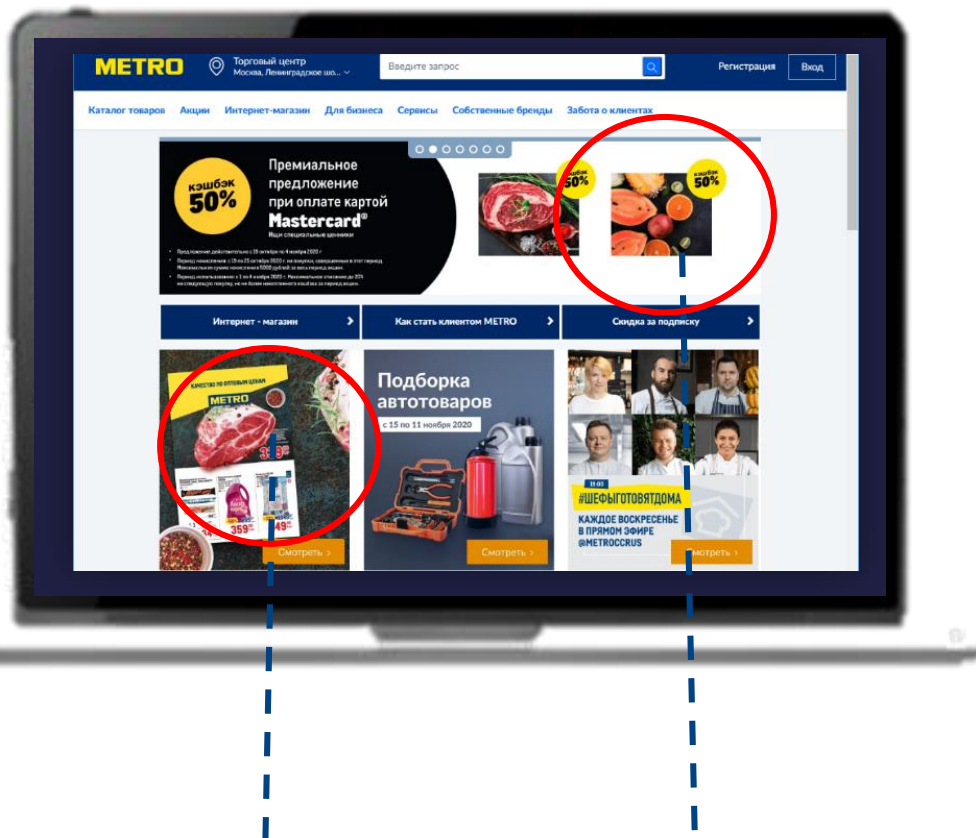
METRO Торговый центр Москва, Ленинградское шо... Введите запрос Регистрация Вход

Каталог товаров Акции Интернет-магазин Для бизнеса Сервисы Собственные бренды Забота о клиентах

кэшбэк 50%

Премиальное предложение при оплате картой Mastercard®

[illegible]

кэшбэк 50%

кэшбэк 50%

Интернет - магазин

Как стать клиентом METRO

Скидка за подписку

Качество по оптовым ценам

METRO

359

49

Смотреть

Подборка автотоваров

с 15 по 11 ноября 2020

Смотреть

#ШЕФЫГОТОВЯТДОМА

КАЖДОЕ ВОСКРЕСЕНЬЕ В ПРЯМОМ ЭФИРЕ @METROCCRUS

Смотреть